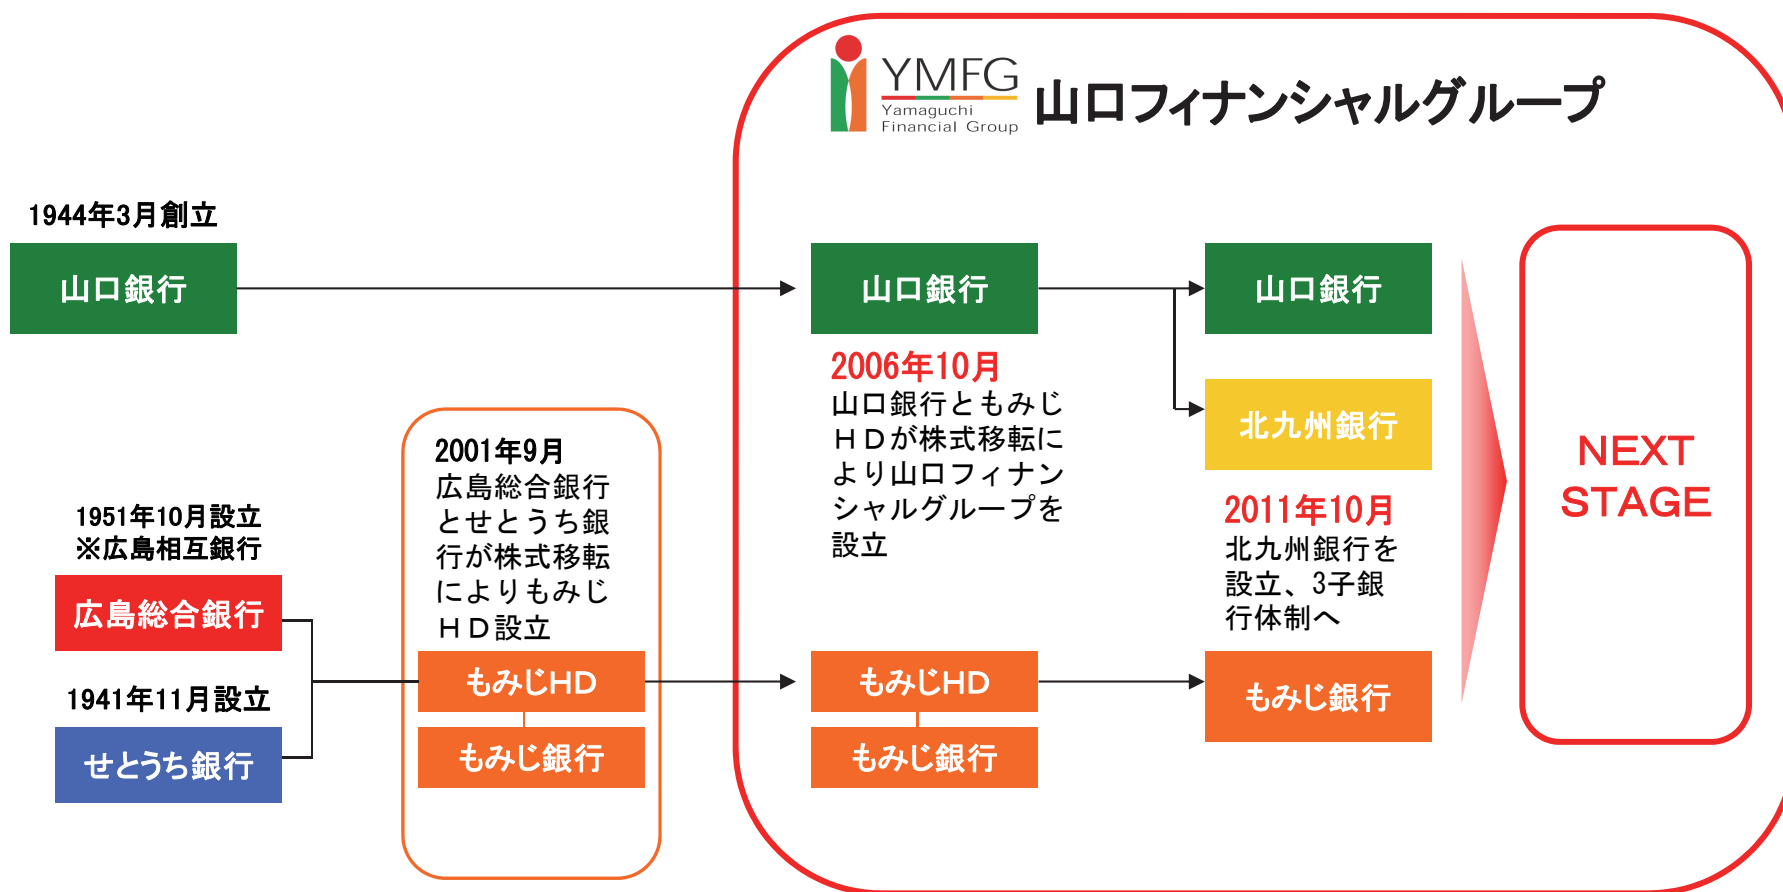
YMFG
Yamaguchi Financial Group
山口フィナンシャルグループ

1944年3月創立
山口銀行

1951年10月設立
※広島相互銀行
広島総合銀行

1941年11月設立
せとうち銀行

2001年9月
広島総合銀行とせとうち銀行が株式移転によりもみじＨＤ設立
もみじHD
もみじ銀行

山口銀行
2006年10月
山口銀行ともみじＨＤが株式移転により山口フィナンシャルグループを設立
もみじHD
もみじ銀行

山口銀行
北九州銀行
2011年10月
北九州銀行を設立、3子銀行体制へ
もみじ銀行

NEXT STAGE